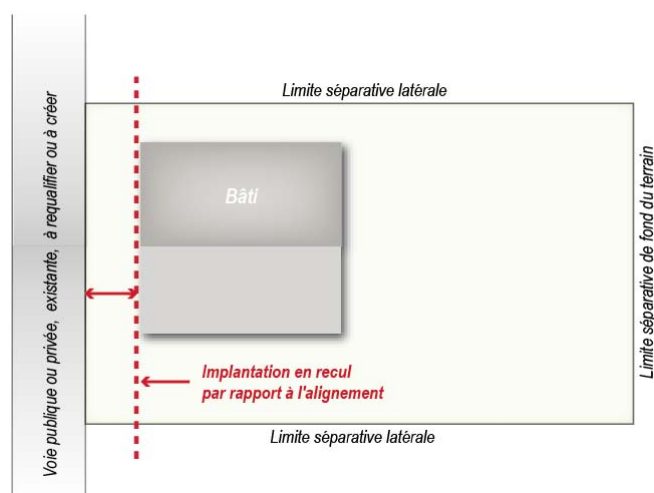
Voie publique ou privée, existante, à requalifier ou à créer

Limite séparative latérale

Bâti

Implantation en recul par rapport à l'alignement

Limite séparative latérale

Limite séparative de fond du terrain